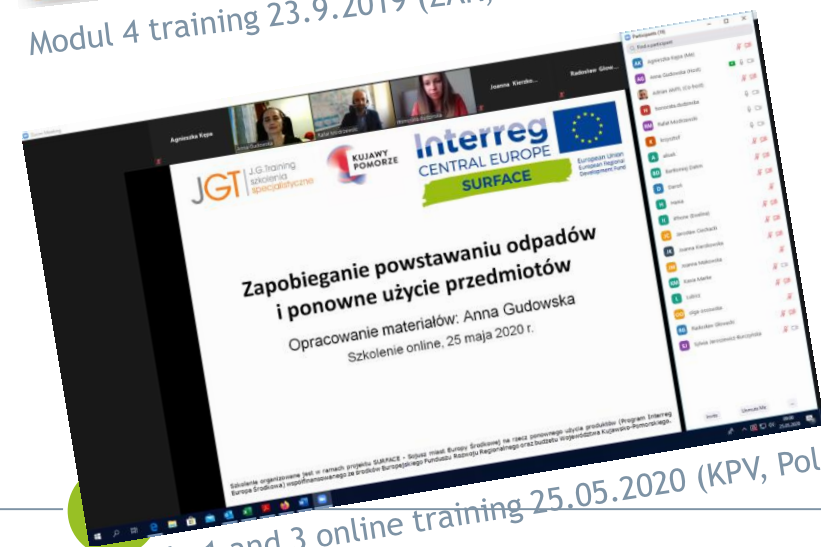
Modul 4 training 23.9.2019 (ZAK)

Participants (19)

Agnieszka Kępa

Joanna Kierdo...

Radosław Głow...

JGT J.G.training szkolenia specjalistyczne

KUJAWY POMORZE

Interreg CENTRAL EUROPE SURFACE

European Union European Regional Development Fund

Zapobieganie powstawaniu odpadów i ponowne użycie przedmiotów

Opracowanie materiałów: Anna Gudowska

Szkolenie online, 25 maja 2020 r.

Szkolenie organizowane jest w ramach projektu SURFACE - Sojusz miast Europy Środkowej na rzecz ponownego użycia produktów (Program Interreg Europa Środkowa) współfinansowanego ze środków Europejskiego Funduszu Rozwoju Regionalnego oraz budżetu województwa Kujawsko-Pomorskiego.

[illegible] 1 and 3 online training 25.05.2020 (KPV, Pol